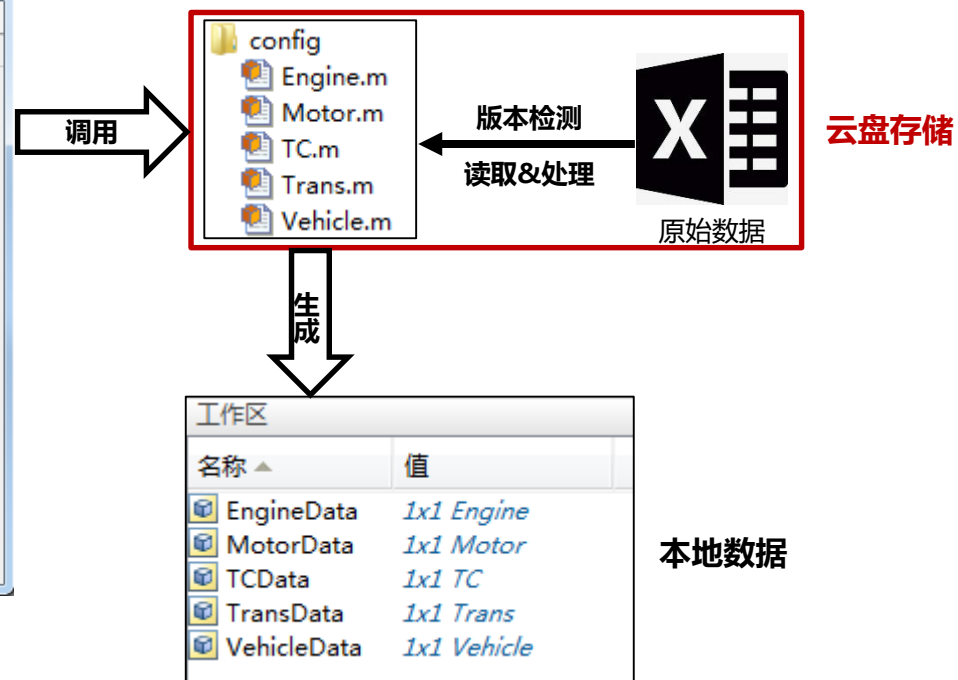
调用

config
Engine.m
Motor.m
TC.m
Trans.m
Vehicle.m

版本检测

读取&处理

X

原始数据

云盘存储

生成

工作区

| 名称 | 值 |
|---|---|
| EngineData | 1x1 Engine |
| MotorData | 1x1 Motor |
| TCData | 1x1 TC |
| TransData | 1x1 Trans |
| VehicleData | 1x1 Vehicle |

本地数据